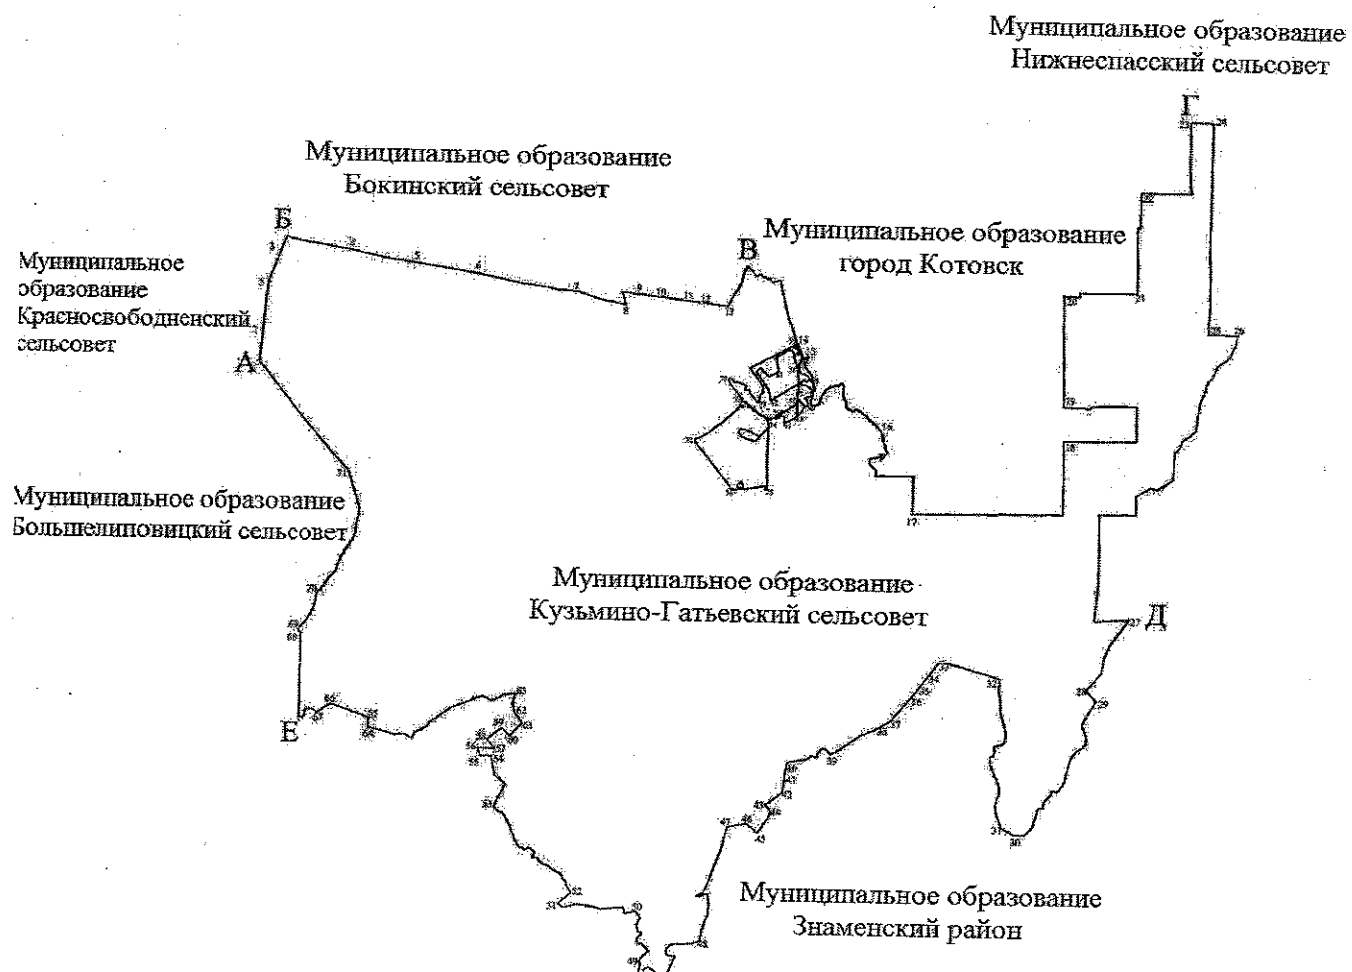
Муниципальное образование
Нижнеспасский сельсовет

Г

Муниципальное образование
Бокинский сельсовет

Б

Муниципальное образование
Красносвободненский
сельсовет

А

В

Муниципальное образование
город Котовск

Муниципальное образование
Большелиповицкий сельсовет

Муниципальное образование
Кузьмино-Гатьевский сельсовет

Д

Е

Муниципальное образование
Знаменский район